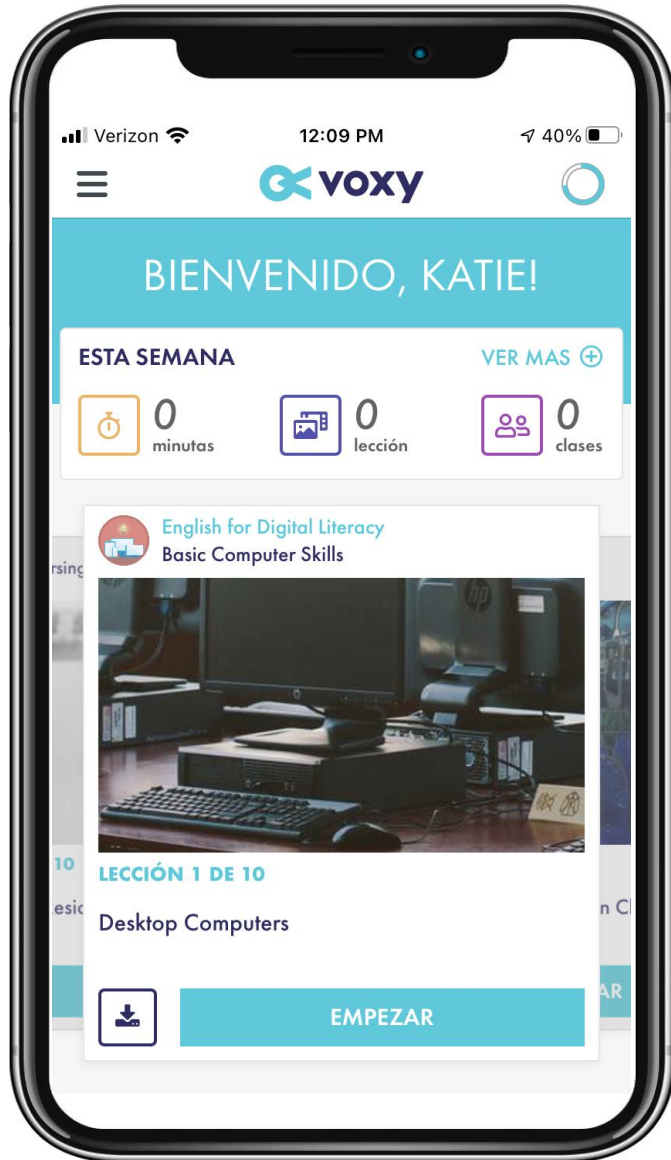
Verizon 12:09 PM 40%

voxy

BIENVENIDO, KATIE!

ESTA SEMANA

VER MAS

0 minutas

0 lección

0 clases

rsing

English for Digital Literacy
Basic Computer Skills

hp

10

esic

LECCIÓN 1 DE 10

Desktop Computers

n Cl

AR

EMPEZAR